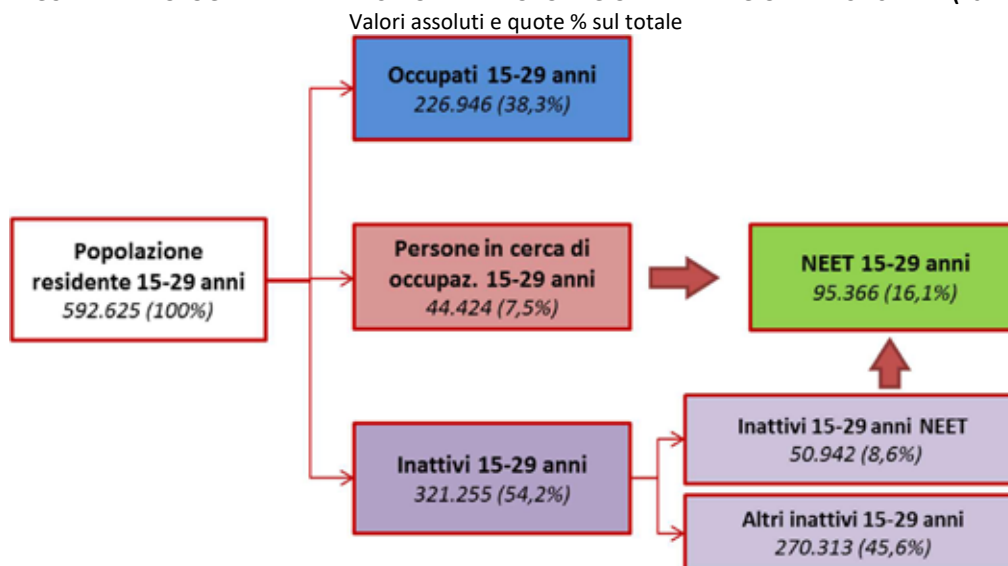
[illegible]

Valori assoluti e quote % sul totale

Occupati 15-29 anni
226.946 (38,3%)

Popolazione residente 15-29 anni
592.625 (100%)

Persone in cerca di occupaz. 15-29 anni
44.424 (7,5%)

NEET 15-29 anni
95.366 (16,1%)

Inattivi 15-29 anni NEET
50.942 (8,6%)

Inattivi 15-29 anni
321.255 (54,2%)

Altri inattivi 15-29 anni
270.313 (45,6%)